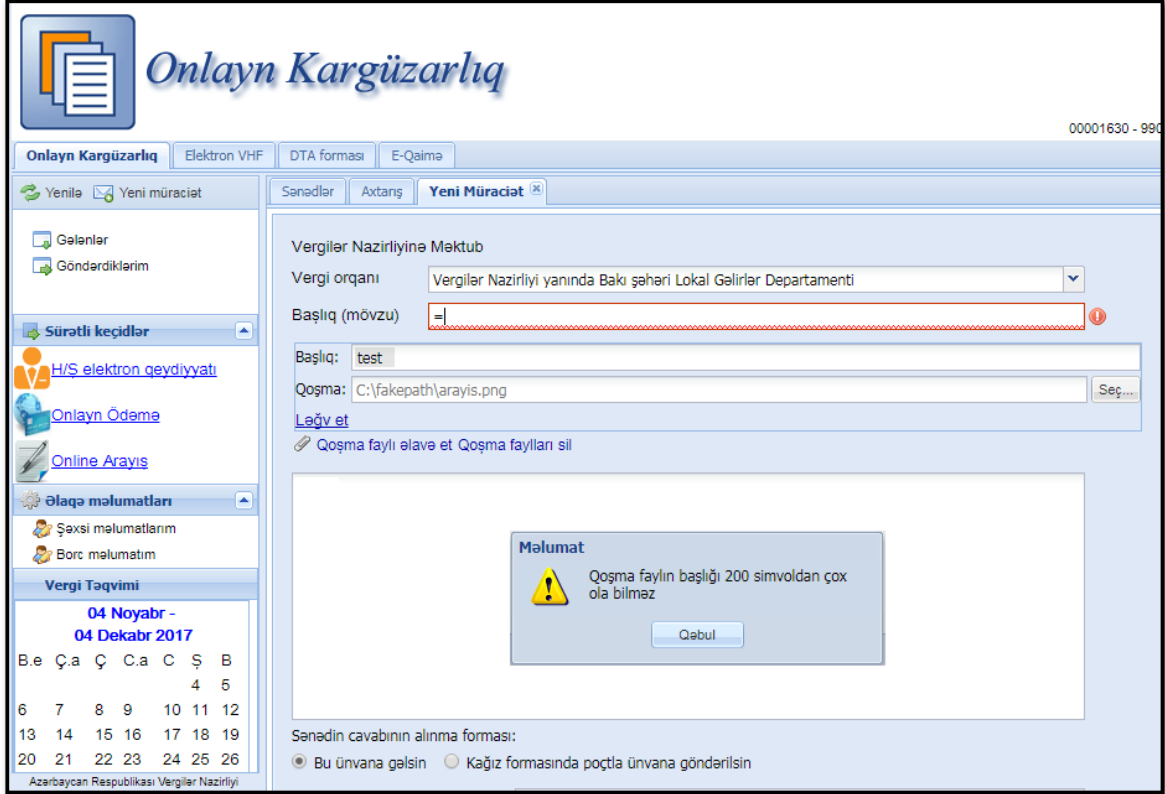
Onlayn Kargüzarlıq

00001630 - 990

Onlayn Kargüzarlıq | Elektron VHF | DTA forması | E-Qaimə

Yenilə | Yeni müraciət

Gələnlər
Göndərdiklərim

Sürətli keçidlər

H/Ş elektron qeydiyyatı
Onlayn Ödəmə
Online Arayış

Əlaqə məlumatları

Şəxsi məlumatlarım
Borc məlumatım

Vergi Təqvimi

04 Noyabr -
04 Dekabr 2017

| B.e | Ç.a | Ç | C.a | C | Ş | B |
|---|---|---|---|---|---|---|
| | | | | | 4 | 5 |
| 6 | 7 | 8 | 9 | 10 | 11 | 12 |
| 13 | 14 | 15 | 16 | 17 | 18 | 19 |
| 20 | 21 | 22 | 23 | 24 | 25 | 26 |

Azərbaycan Respublikası Vergilər Nazirliyi

Sənədlər | Axtarış | Yeni Müraciət

Vergilər Nazirliyinə Məktub

Vergi orqanı: Vergilər Nazirliyi yanında Bakı şəhəri Lokal Gəlirlər Departamenti

Başlıq (mövzu): =

Başlıq: test

Qoşma: C:\fakepath\arayis.png

Seç...

Ləğv et

Qoşma faylı əlavə et Qoşma faylları sil

Məlumat

Qoşma faylın başlığı 200 simvoldan çox ola bilməz

Qəbul

Sənədin cavabının alınma forması:

Bu ünvana gəlsin   Kağız formasında poçtla ünvana göndərilsin